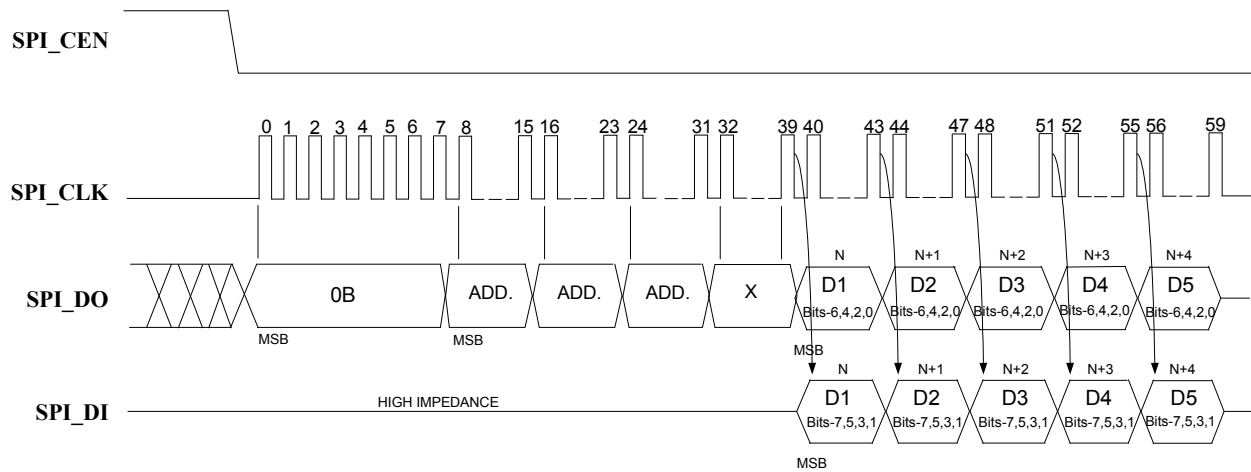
SPI_CEN

0 1 2 3 4 5 6 7 8 15 16 23 24 31 32 39 40 43 44 47 48 51 52 55 56 59

SPI_CLK

N N+1 N+2 N+3 N+4

SPI_DO

0B ADD. ADD. ADD. X D1 Bits-6,4,2,0 D2 Bits-6,4,2,0 D3 Bits-6,4,2,0 D4 Bits-6,4,2,0 D5 Bits-6,4,2,0

MSB MSB MSB

N N+1 N+2 N+3 N+4

SPI_DI

HIGH IMPEDANCE

D1 Bits-7,5,3,1 D2 Bits-7,5,3,1 D3 Bits-7,5,3,1 D4 Bits-7,5,3,1 D5 Bits-7,5,3,1

MSB